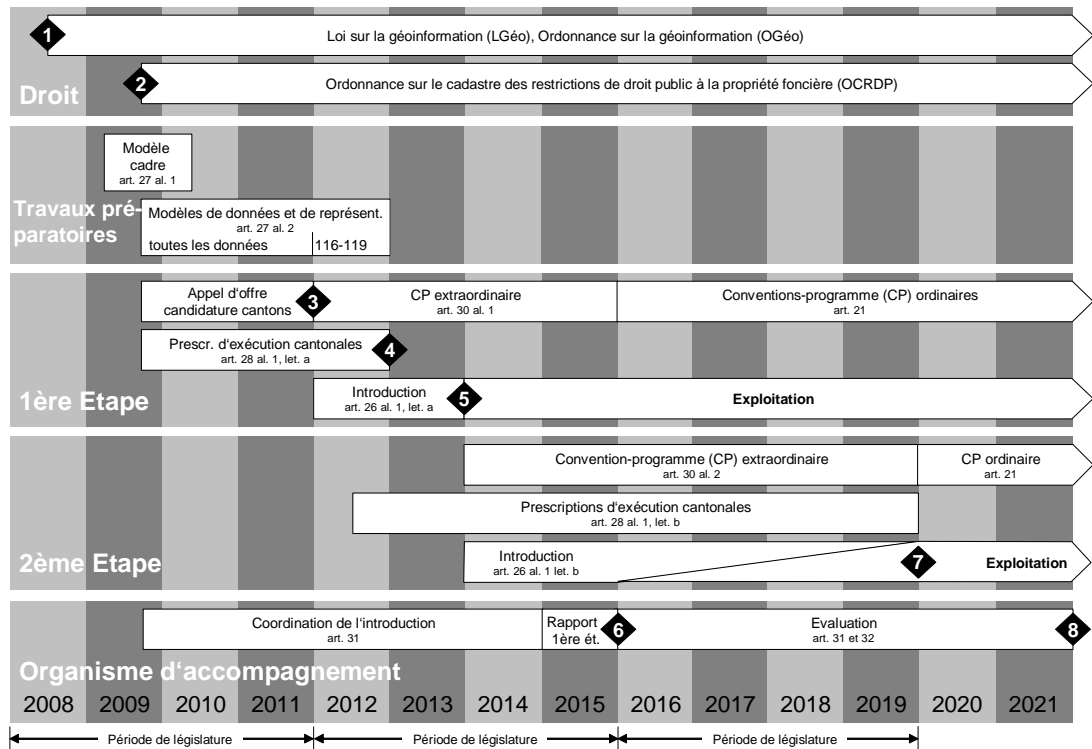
1 Loi sur la géoinformation (LGéo), Ordonnance sur la géoinformation (OGéo)

2 Ordonnance sur le cadastre des restrictions de droit public à la propriété foncière (OCRDP)

Droit

Modèle cadre
art. 27 al. 1

Travaux préparatoires

Modèles de données et de représent.
art. 27 al. 2
toutes les données 116-119

Appel d'offre candidature cantons 3
CP extraordinaire
art. 30 al. 1
Conventions-programme (CP) ordinaires
art. 21

Prescr. d'exécution cantonales
art. 28 al. 1, let. a 4

Introduction
art. 26 al. 1, let. a 5
Exploitation

1ère Etape

Convention-programme (CP) extraordinaire
art. 30 al. 2
CP ordinaire
art. 21

Prescriptions d'exécution cantonales
art. 28 al. 1, let. b

Introduction
art. 26 al. 1 let. b
7 Exploitation

2ème Etape

Coordination de l'introduction
art. 31
Rapport 1ère ét. 6
Evaluation
art. 31 et 32 8

Organisme d'accompagnement

| 2008 | 2009 | 2010 | 2011 | 2012 | 2013 | 2014 | 2015 | 2016 | 2017 | 2018 | 2019 | 2020 | 2021 |
|---|---|---|---|---|---|---|---|---|---|---|---|---|---|

Période de législature
Période de législature
Période de législature